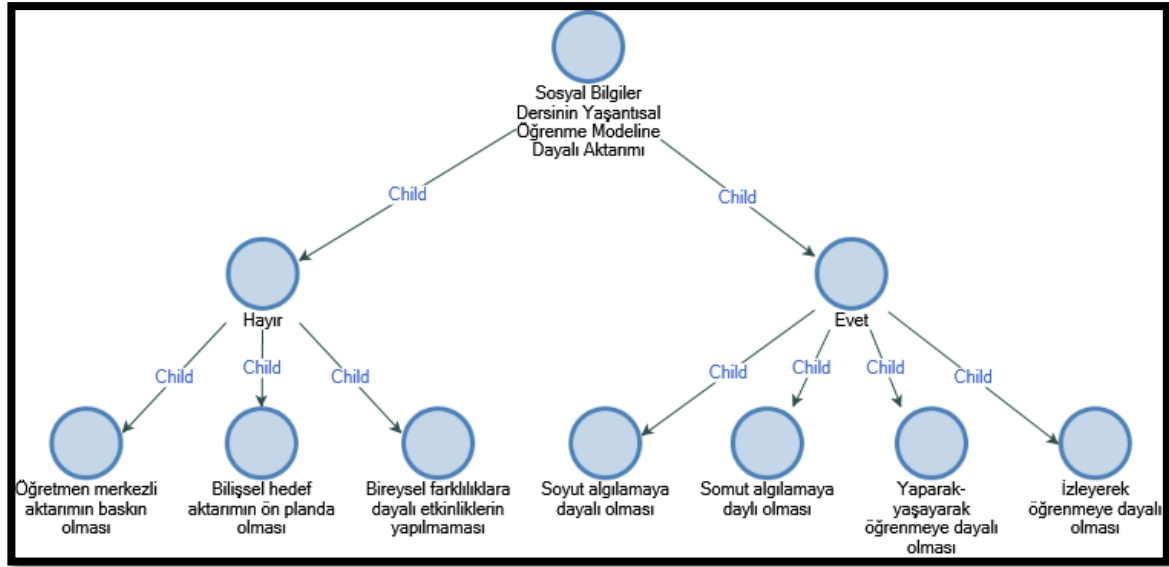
Sosyal Bilgiler Dersinin Yaşantısal Öğrenme Modeline Dayalı Aktarımı

Child

Child

Hayır

Evet

Child

Child

Child

Child

Child

Child

Child

Öğretmen merkezli aktarımın baskın olması

Bilişsel hedef aktarımın ön planda olması

Bireysel farklılıklara dayalı etkinliklerin yapılmaması

Soyut algılamaya dayalı olması

Somut algılamaya daylı olması

Yaparak-yaşayarak öğrenmeye dayalı olması

İzleyerek öğrenmeye dayalı olması